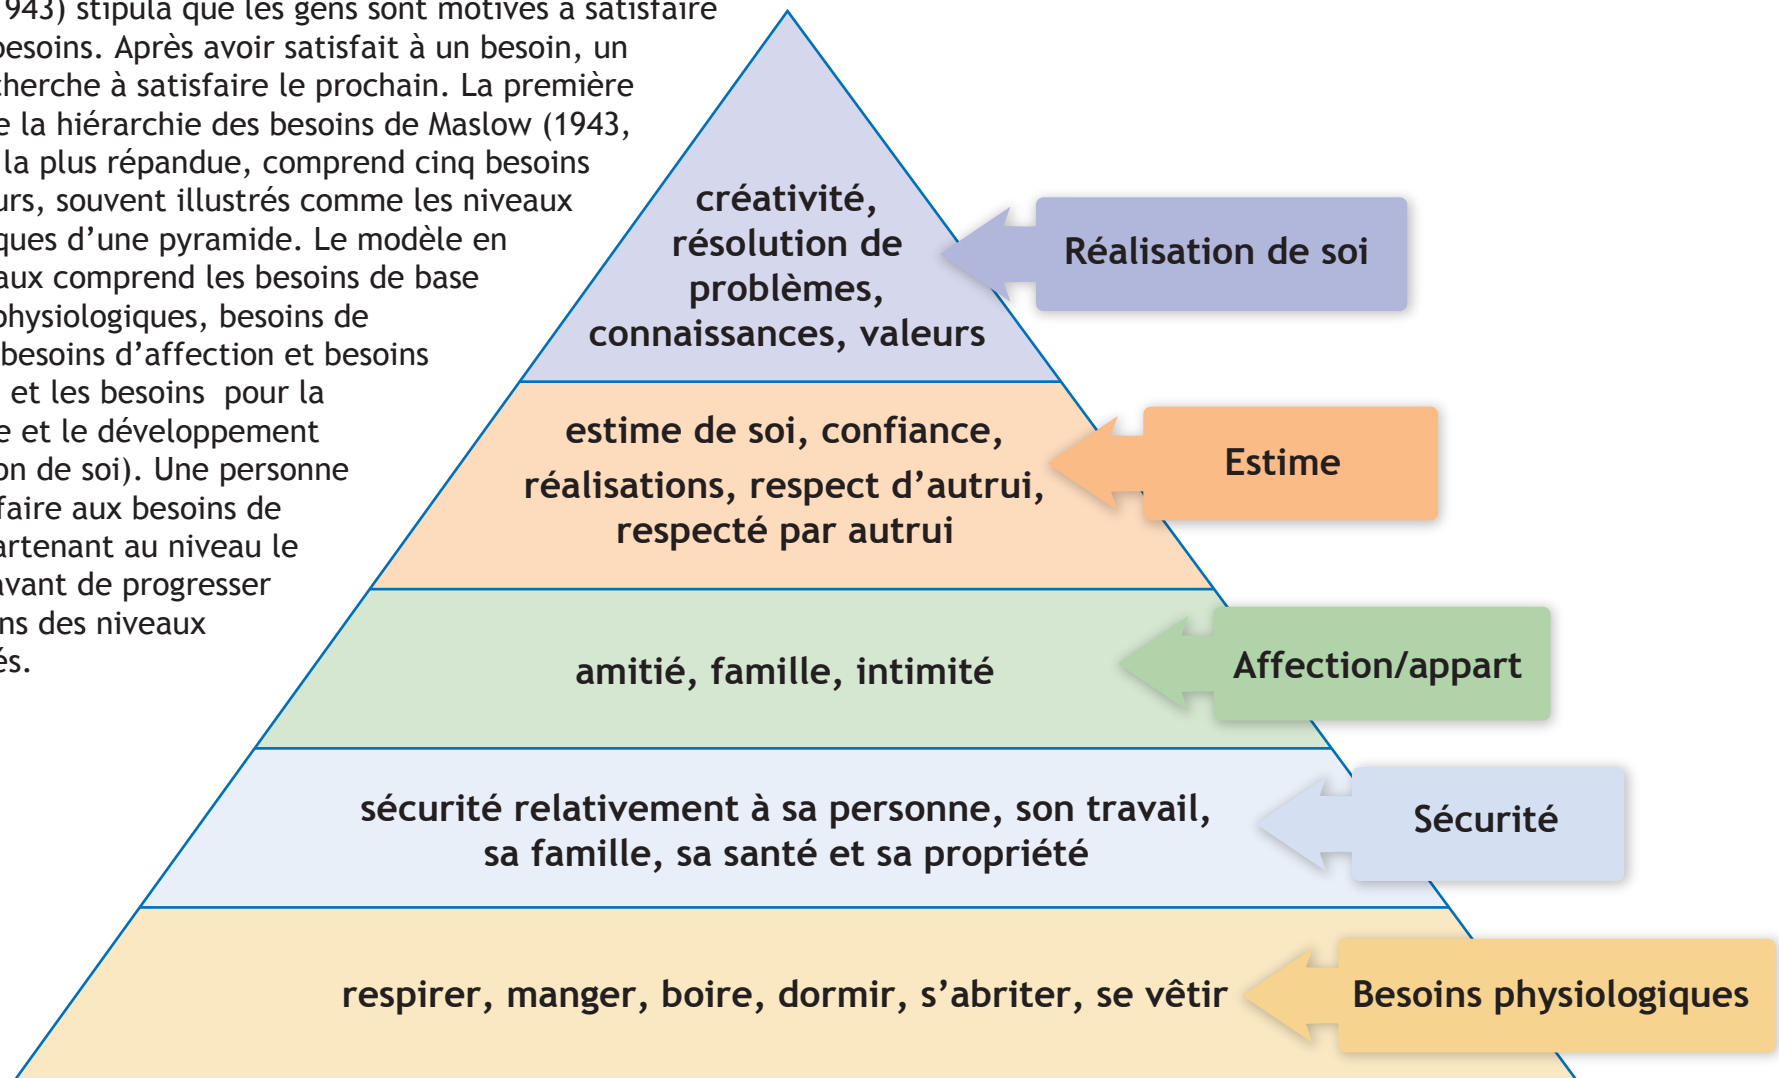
943) stipula que les gens sont motivés à satisfaire besoins. Après avoir satisfait à un besoin, un cherche à satisfaire le prochain. La première e la hiérarchie des besoins de Maslow (1943, la plus répandue, comprend cinq besoins urs, souvent illustrés comme les niveaux ques d'une pyramide. Le modèle en aux comprend les besoins de base physiologiques, besoins de besoins d'affection et besoins et les besoins pour la e et le développement on de soi). Une personne faire aux besoins de artenant au niveau le avant de progresser ns des niveaux és.

créativité, résolution de problèmes, connaissances, valeurs

Réalisation de soi

estime de soi, confiance, réalisations, respect d'autrui, respecté par autrui

Estime

amitié, famille, intimité

Affection/appart

sécurité relativement à sa personne, son travail, sa famille, sa santé et sa propriété

Sécurité

respirer, manger, boire, dormir, s'abriter, se vêtir

Besoins physiologiques